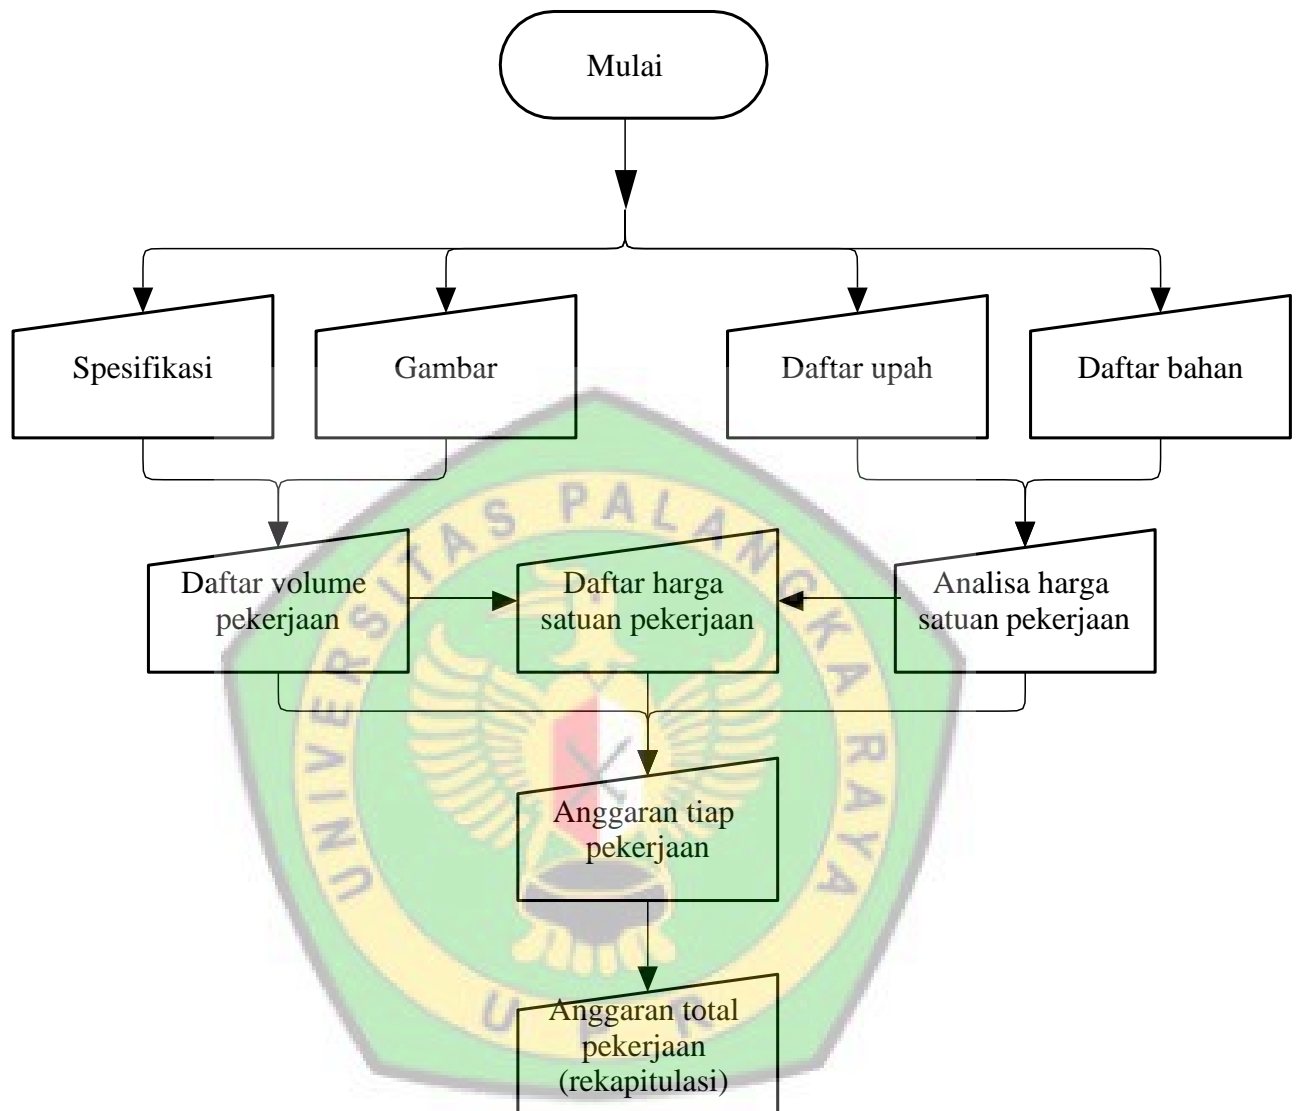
Mulai

Spesifikasi

Gambar

Daftar upah

Daftar bahan

Daftar volume pekerjaan

Daftar harga satuan pekerjaan

Analisa harga satuan pekerjaan

Anggaran tiap pekerjaan

Anggaran total pekerjaan (rekapitulasi)

UNIVERSITAS PALANGKA RAYA

UPR